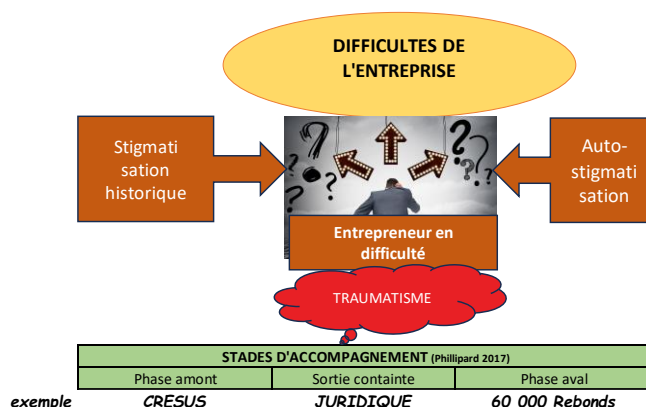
DIFFICULTES DE L'ENTREPRISE

Stigmatisation historique

Auto-stigmatisation

Entrepreneur en difficulté

TRAUMATISME

| STADES D'ACCOMPAGNEMENT (Phillipard 2017) | | |
|---|---|---|
| Phase amont | Sortie containte | Phase aval |

exemple CRESUS JURIDIQUE 60 000 Rebonds